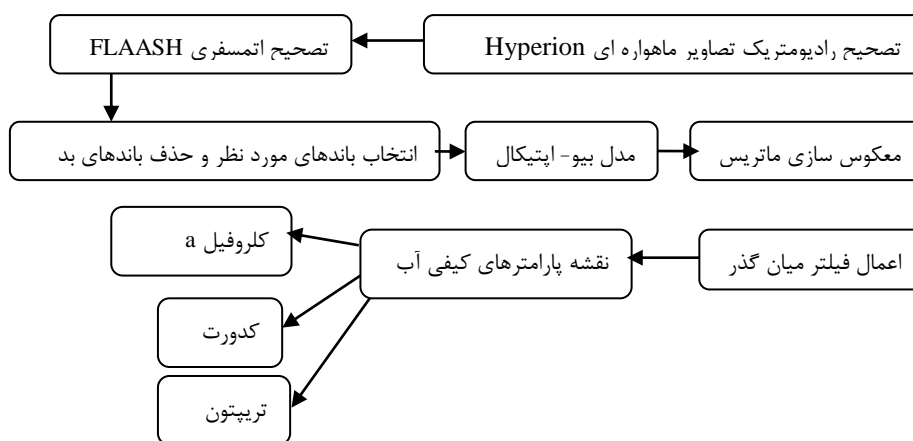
تصحیح رادیومتریک تصاویر ماهواره ای Hyperion

تصحیح اتمسفری FLAASH

انتخاب باندهای مورد نظر و حذف باندهای بد

مدل بیو- اپتیکال

معکوس سازی ماتریس

اعمال فیلتر میان گذر

نقشه پارامترهای کیفی آب

کلروفیل a

کدورت

تریپتون